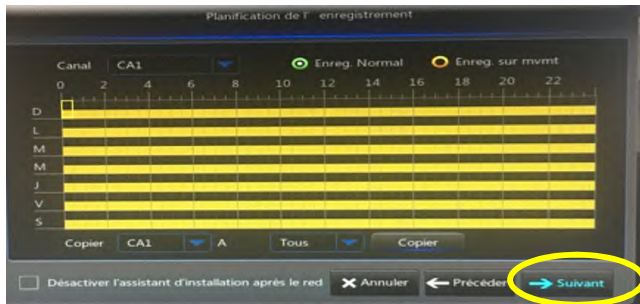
Planification de l' enregistrement

Canal CA1

Enreg. Normal

Enreg. sur mvmt

0 2 4 6 8 10 12 14 16 18 20 22

D
L
M
M
J
V
S

Copier CA1 A Tous Copier

Désactiver l'assistant d'installation après le red

Annuler

Précéden

Suivant